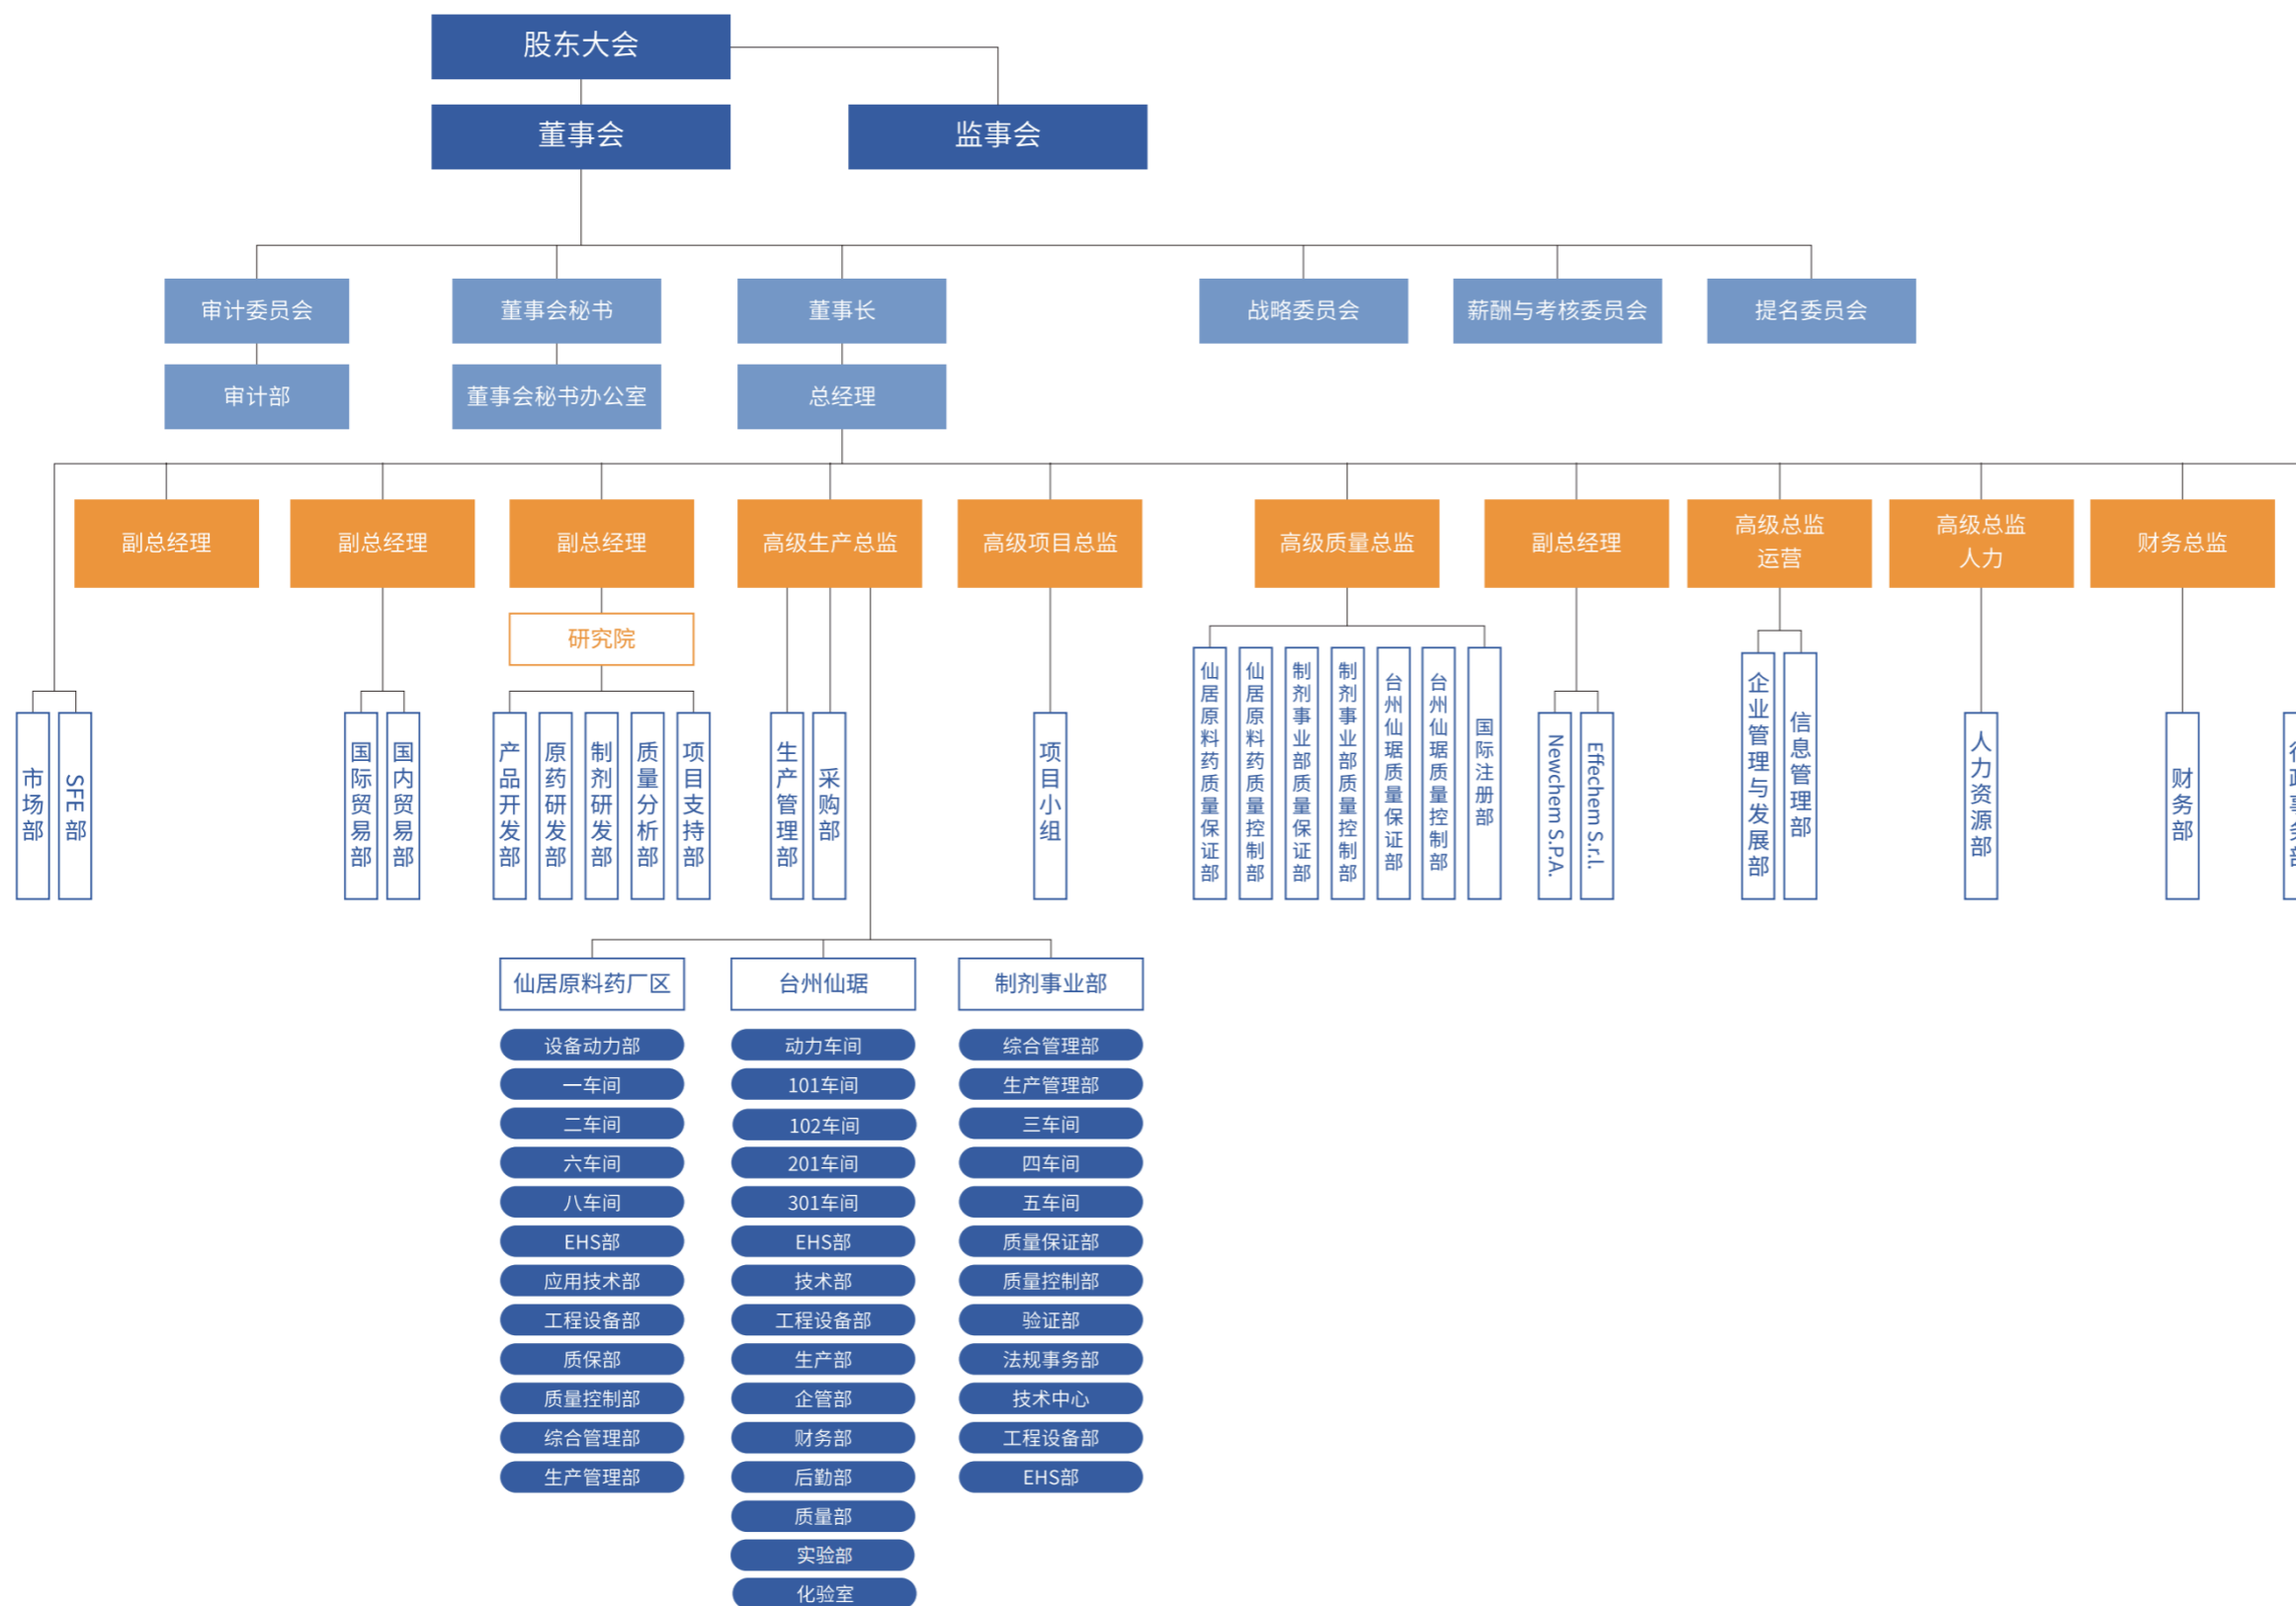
股东大会

董事会

监事会

审计委员会

审计部

董事会秘书

董事会秘书办公室

董事长

总经理

战略委员会

薪酬与考核委员会

提名委员会

副总经理

副总经理

副总经理

高级生产总监

高级项目总监

高级质量总监

副总经理

高级总监 运营

高级总监 人力

财务总监

研究院

市场部

SFE部

国际贸易部

国内贸易部

产品开发部

原药研发部

制剂研发部

质量分析部

项目支持部

生产管理部

采购部

项目小组

仙居原料药质量保证部

仙居原料药质量控制部

制剂事业部质量保证部

制剂事业部质量控制部

台州仙琚质量保证部

台州仙琚质量控制部

国际注册部

Newchem S.P.A.

Effechem S.r.l.

企业管理与发展部

信息管理部

人力资源部

财务部

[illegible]

仙居原料药厂区

设备动力部

一车间

二车间

六车间

八车间

EHS部

应用技术部

工程设备部

质保部

质量控制部

综合管理部

生产管理部

台州仙琚

动力车间

101车间

102车间

201车间

301车间

EHS部

技术部

工程设备部

生产部

企管部

财务部

后勤部

质量部

实验部

化验室

制剂事业部

综合管理部

生产管理部

三车间

四车间

五车间

质量保证部

质量控制部

验证部

法规事务部

技术中心

工程设备部

EHS部